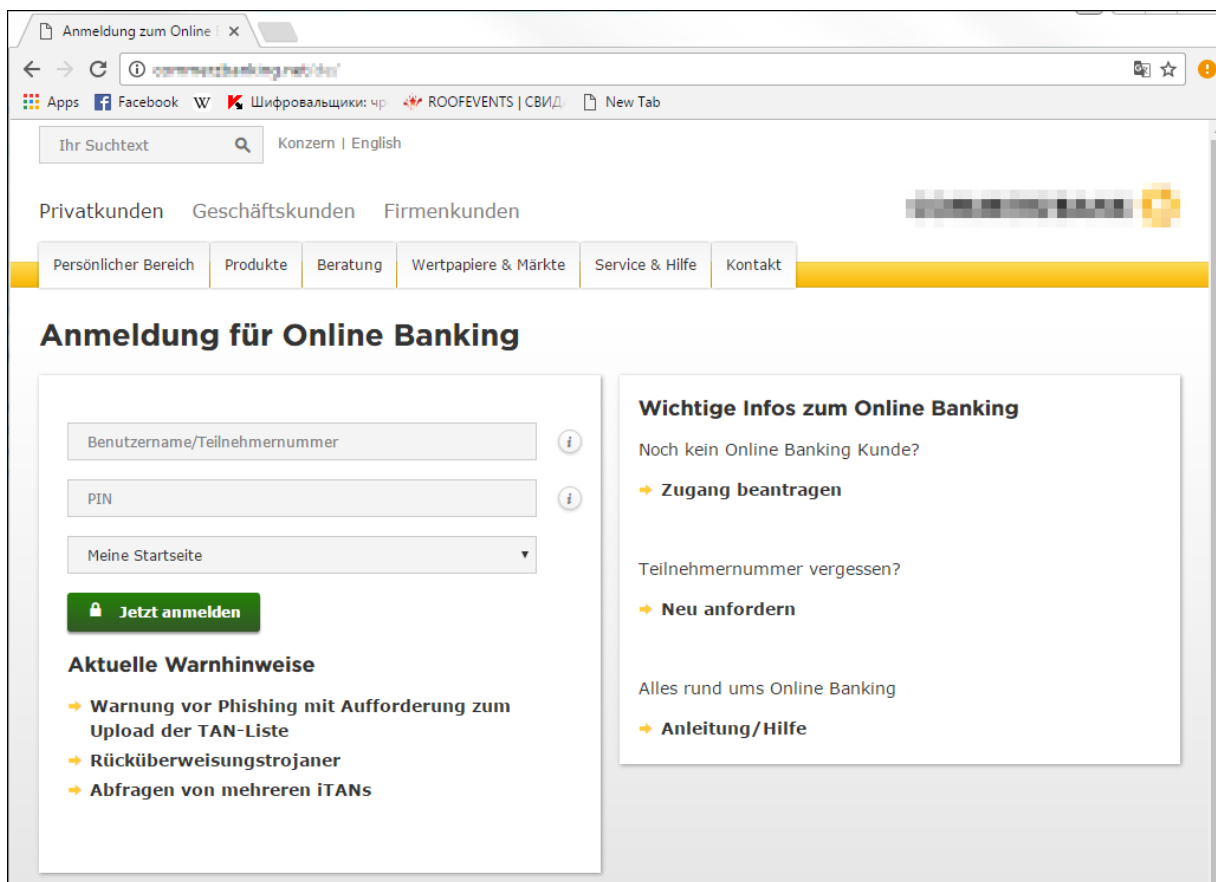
Anmeldung zum Online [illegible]

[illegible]

Apps Facebook W Шифровальщики: чр ROOFEVENTS | СВИД New Tab

Ihr Suchtext

Konzern | English

Privatkunden Geschäftskunden Firmenkunden

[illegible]

Persönlicher Bereich | Produkte | Beratung | Wertpapiere & Märkte | Service & Hilfe | Kontakt

Anmeldung für Online Banking

Benutzername/Teilnehmernummer

PIN

Meine Startseite

Jetzt anmelden

Aktuelle Warnhinweise

Warnung vor Phishing mit Aufforderung zum Upload der TAN-Liste

Rücküberweisungstrojaner

Abfragen von mehreren iTANs

Wichtige Infos zum Online Banking

Noch kein Online Banking Kunde?

Zugang beantragen

Teilnehmernummer vergessen?

Neu anfordern

Alles rund ums Online Banking

Anleitung/Hilfe